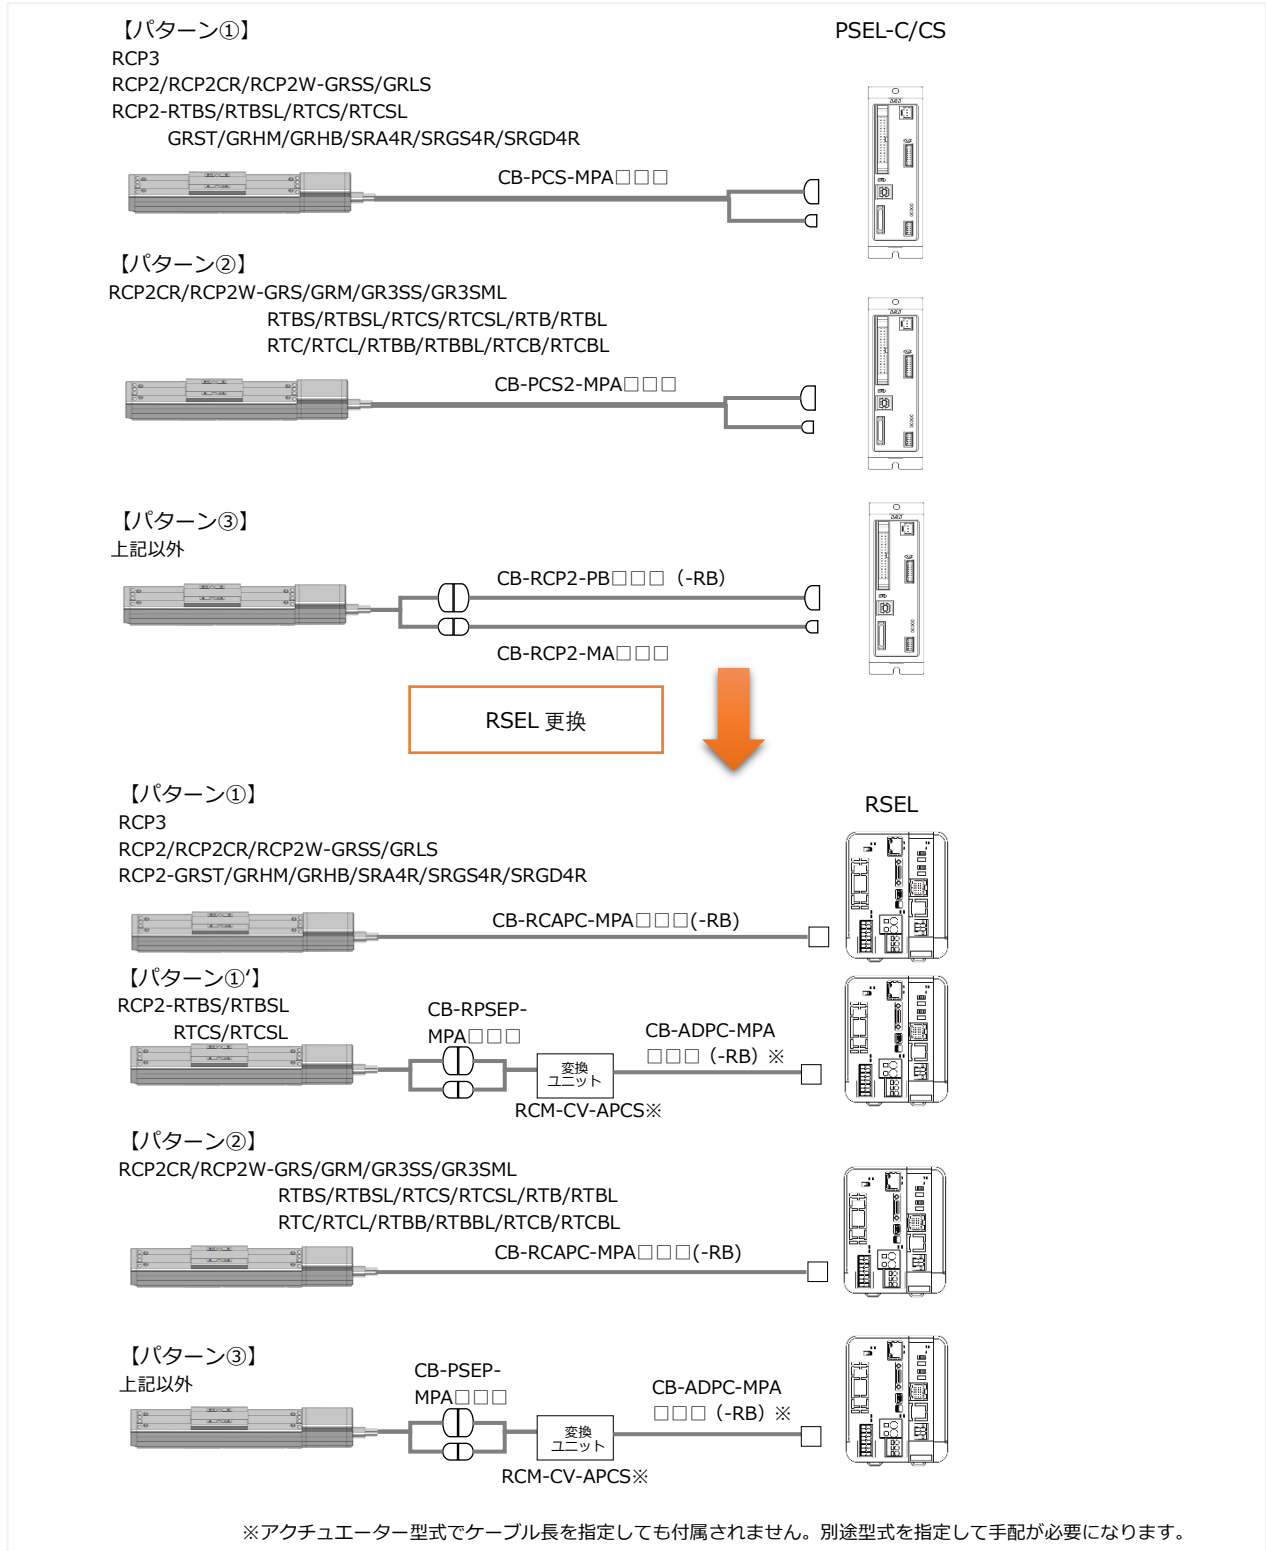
【パターン①】
RCP3
RCP2/RCP2CR/RCP2W-GRSS/GRLS
RCP2-RTBS/RTBSL/RTCS/RTCSL
GRST/GRHM/GRHB/SRA4R/SRGS4R/SRGD4R

PSEL-C/CS

CB-PCS-MPA□□□

【パターン②】
RCP2CR/RCP2W-GRS/GRM/GR3SS/GR3SML
RTBS/RTBSL/RTCS/RTCSL/RTB/RTBL
RTC/RTCL/RTBB/RTBBL/RTCB/RTCBL

CB-PCS2-MPA□□□

【パターン③】
上記以外

CB-RCP2-PB□□□（-RB）
CB-RCP2-MA□□□

RSEL 更換

【パターン①】
RCP3
RCP2/RCP2CR/RCP2W-GRSS/GRLS
RCP2-GRST/GRHM/GRHB/SRA4R/SRGS4R/SRGD4R

RSEL

CB-RCAPC-MPA□□□(-RB)

【パターン①'】
RCP2-RTBS/RTBSL
RTCS/RTCSL

CB-RPSEP-MPA□□□
変換ユニット
CB-ADPC-MPA□□□（-RB）※
RCM-CV-APCS※

【パターン②】
RCP2CR/RCP2W-GRS/GRM/GR3SS/GR3SML
RTBS/RTBSL/RTCS/RTCSL/RTB/RTBL
RTC/RTCL/RTBB/RTBBL/RTCB/RTCBL

CB-RCAPC-MPA□□□(-RB)

【パターン③】
上記以外

CB-PSEP-MPA□□□
変換ユニット
CB-ADPC-MPA□□□（-RB）※
RCM-CV-APCS※

※アクチュエーター型式でケーブル長を指定しても付属されません。別途型式を指定して手配が必要になります。